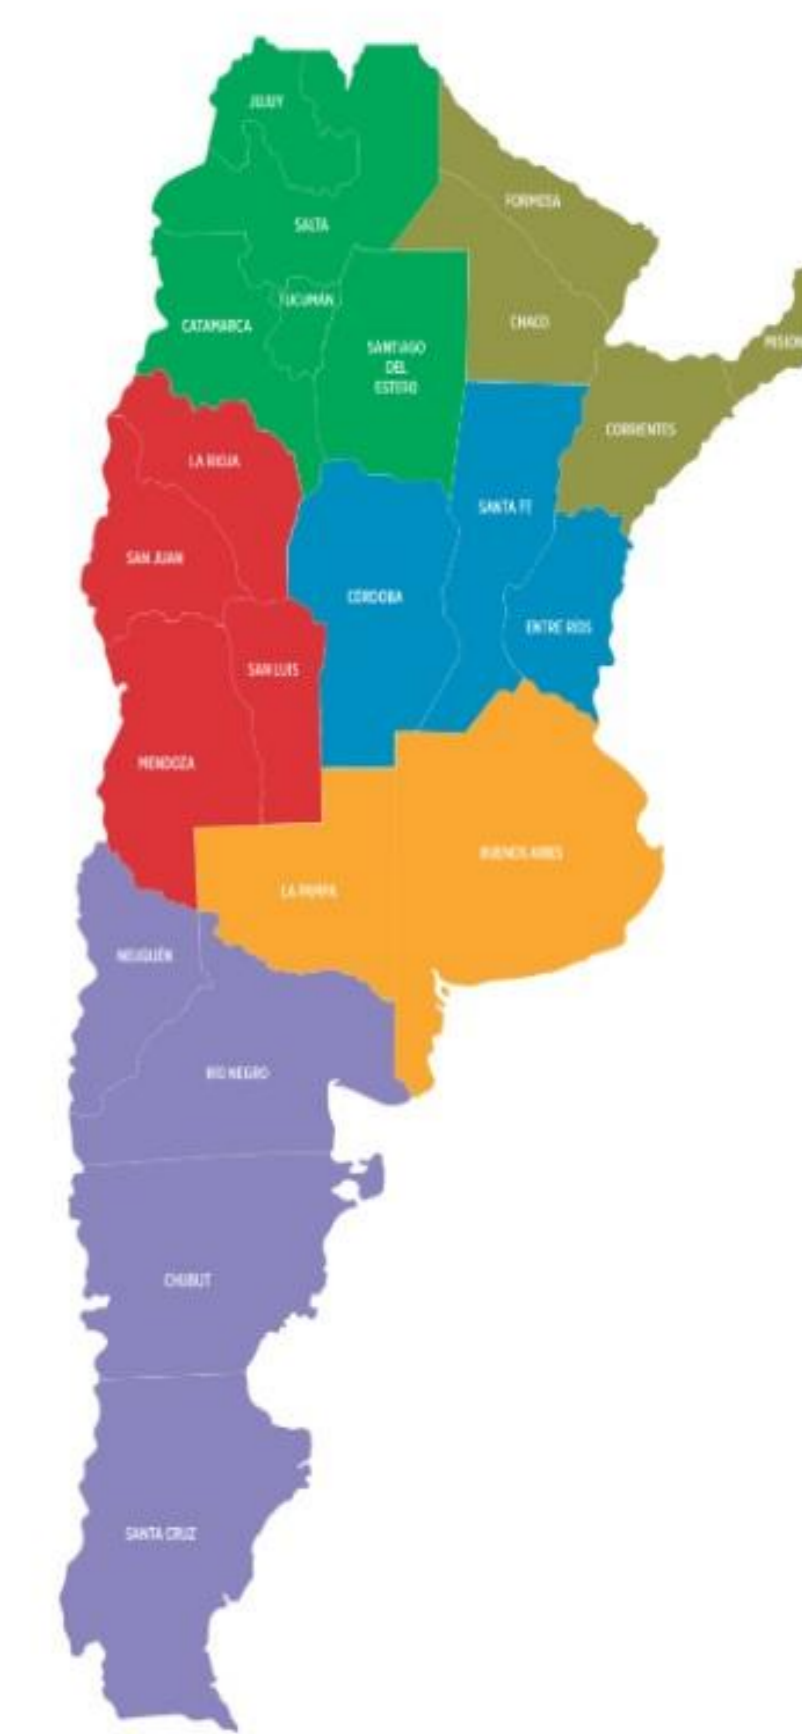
JUJUY
SALTA
FORMOSA
TUCUMÁN
CATAMARCA
SANTIAGO DEL ESTERO
CHACO
MISION
CORRIENTES
LA RIOJA
SANTA FE
SAN JUAN
CÓRDOBA
ENTRE RÍOS
SAN LUIS
MENDOZA
BUENOS AIRES
LA PAMPA
NEUQUÉN
RÍO NEGRO
CHUBUT
SANTA CRUZ